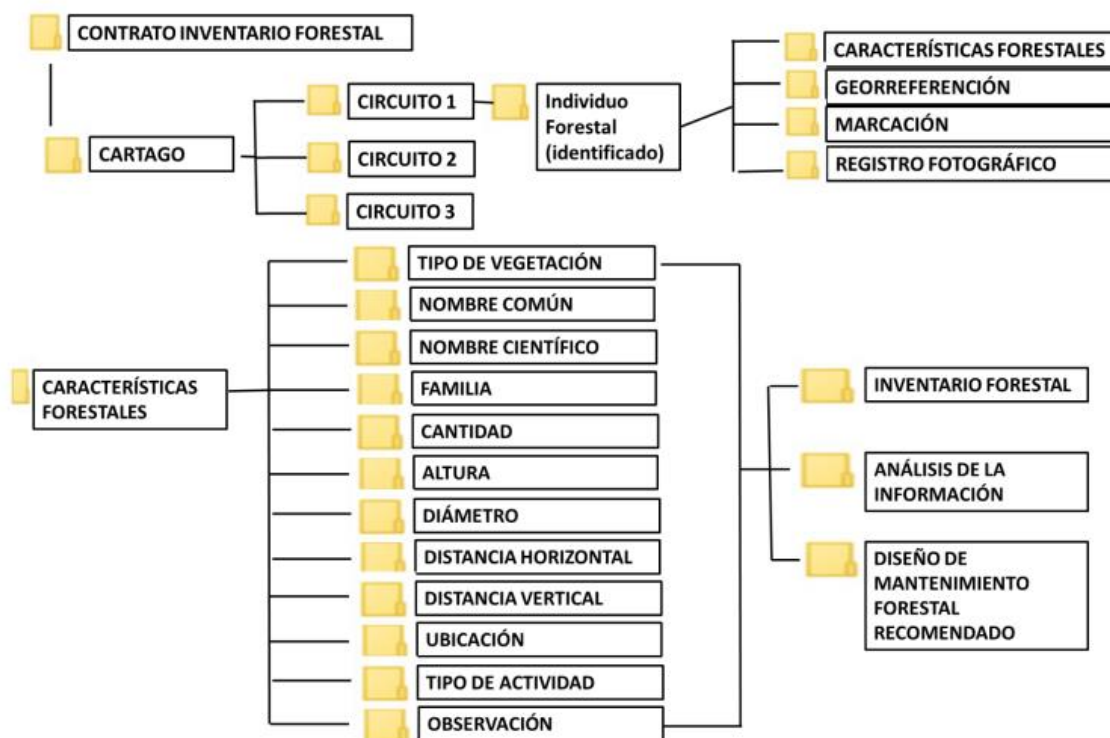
CONTRATO INVENTARIO FORESTAL

CARTAGO

CIRCUITO 1

CIRCUITO 2

CIRCUITO 3

Individuo Forestal (identificado)

CARACTERÍSTICAS FORESTALES

GEORREFERENCIÓN

MARCACIÓN

REGISTRO FOTOGRÁFICO

CARACTERÍSTICAS FORESTALES

TIPO DE VEGETACIÓN

NOMBRE COMÚN

NOMBRE CIENTÍFICO

FAMILIA

CANTIDAD

ALTURA

DIÁMETRO

DISTANCIA HORIZONTAL

DISTANCIA VERTICAL

UBICACIÓN

TIPO DE ACTIVIDAD

OBSERVACIÓN

INVENTARIO FORESTAL

ANÁLISIS DE LA INFORMACIÓN

DISEÑO DE MANTENIMIENTO FORESTAL RECOMENDADO